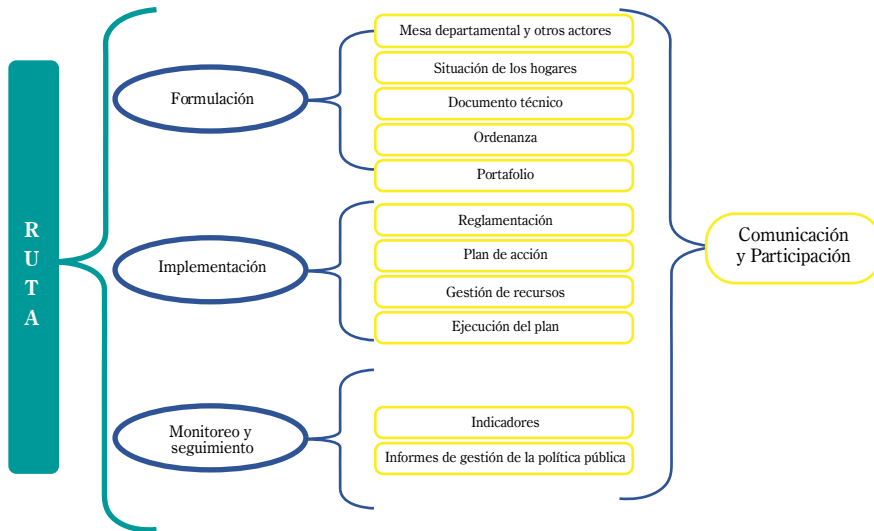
R U T A

Formulación

Mesa departamental y otros actores
Situación de los hogares
Documento técnico
Ordenanza
Portafolio

Implementación

Reglamentación
Plan de acción
Gestión de recursos
Ejecución del plan

Monitoreo y seguimiento

Indicadores
Informes de gestión de la política pública

Comunicación y Participación